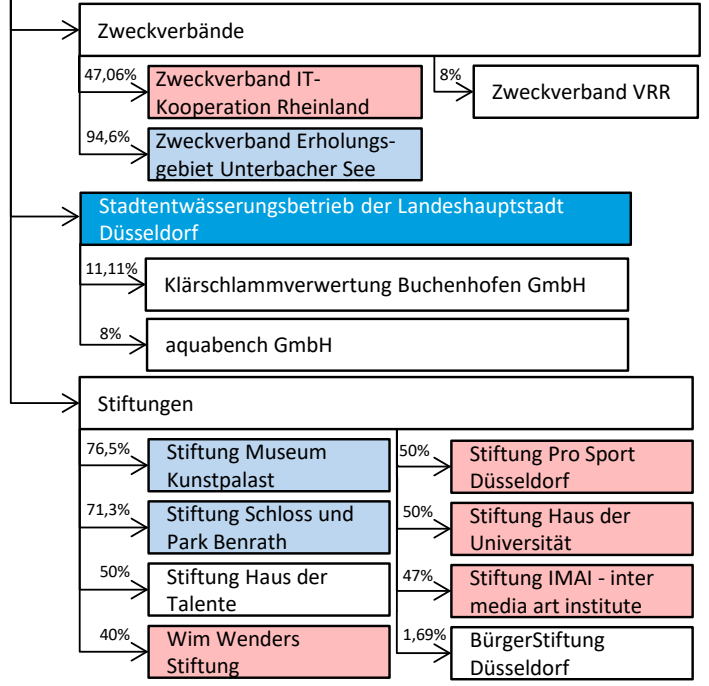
Zweckverbände

47,06%

Zweckverband IT-Kooperation Rheinland

8%

Zweckverband VRR

94,6%

Zweckverband Erholungsgebiet Unterbacher See

Stadtentwässerungsbetrieb der Landeshauptstadt Düsseldorf

11,11%

Klärschlammverwertung Buchenhofen GmbH

8%

aquabench GmbH

Stiftungen

76,5%

Stiftung Museum Kunstpalast

71,3%

Stiftung Schloss und Park Benrath

50%

Stiftung Haus der Talente

40%

Wim Wenders Stiftung

50%

Stiftung Pro Sport Düsseldorf

50%

Stiftung Haus der Universität

47%

Stiftung IMAI - inter media art institute

1,69%

BürgerStiftung Düsseldorf